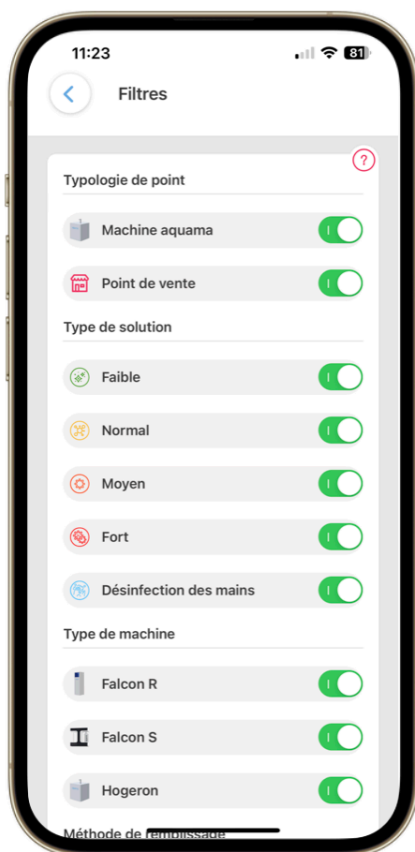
11:23

81

Filtres

?

Typologie de point

Machine aquama

Point de vente

Type de solution

Faible

Normal

Moyen

Fort

Désinfection des mains

Type de machine

Falcon R

Falcon S

Hogeron

Méthode de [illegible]